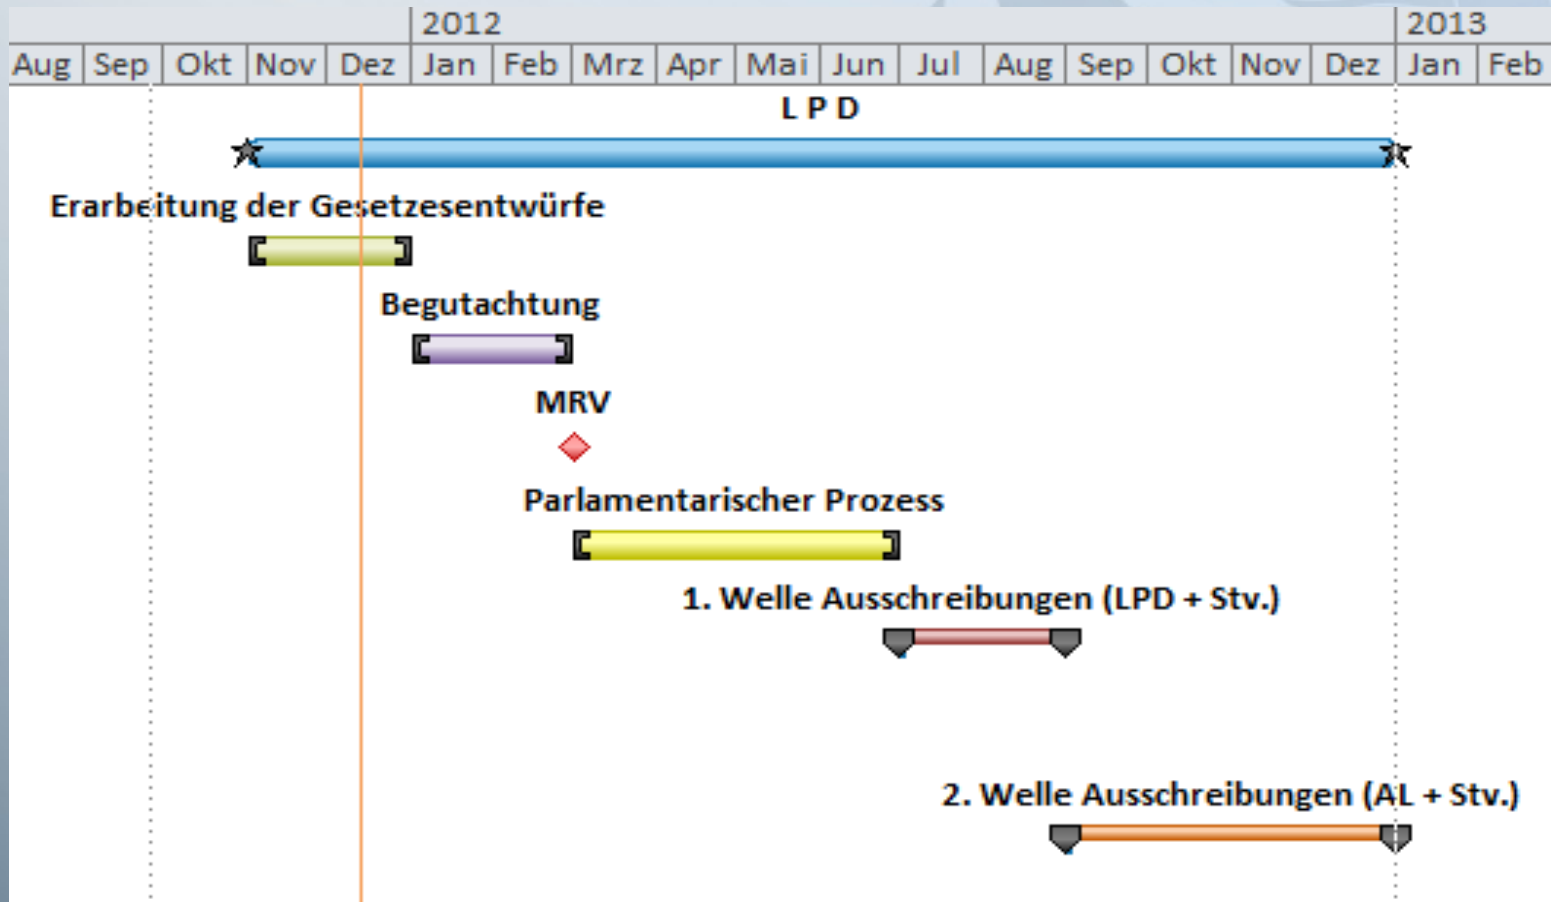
2012 2013

| Aug | Sep | Okt | Nov | Dez | Jan | Feb | Mrz | Apr | Mai | Jun | Jul | Aug | Sep | Okt | Nov | Dez | Jan | Feb |
|---|---|---|---|---|---|---|---|---|---|---|---|---|---|---|---|---|---|---|

L P D

Erarbeitung der Gesetzesentwürfe

Begutachtung

MRV

Parlamentarischer Prozess

1. Welle Ausschreibungen (LPD + Stv.)

2. Welle Ausschreibungen (AL + Stv.)